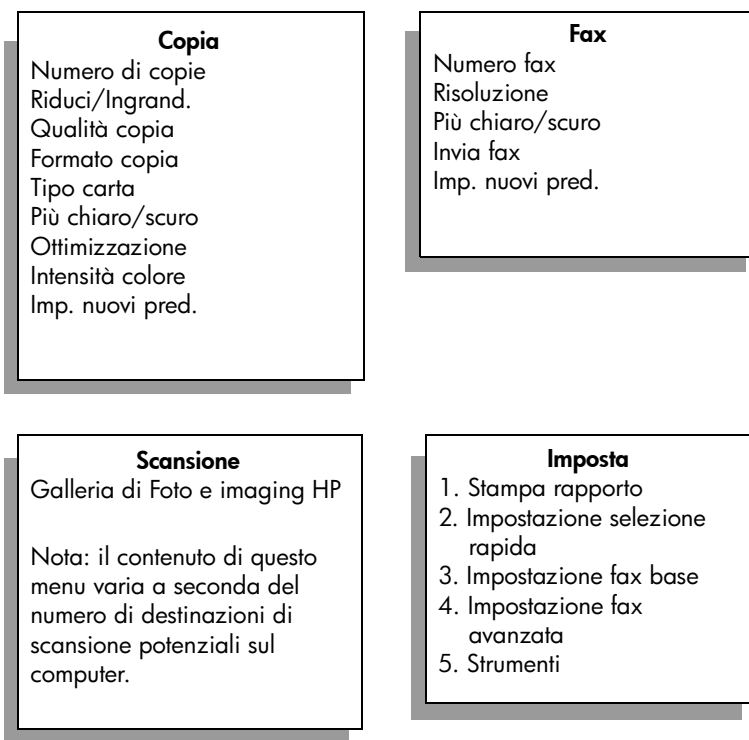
**Copia**
Numero di copie
Riduci/Ingrand.
Qualità copia
Formato copia
Tipo carta
Più chiaro/scuro
Ottimizzazione
Intensità colore
Imp. nuovi pred.

**Fax**
Numero fax
Risoluzione
Più chiaro/scuro
Invia fax
Imp. nuovi pred.

**Scansione**
Galleria di Foto e imaging HP

Nota: il contenuto di questo menu varia a seconda del numero di destinazioni di scansione potenziali sul computer.

**Imposta**
1. Stampa rapporto
2. Impostazione selezione rapida
3. Impostazione fax base
4. Impostazione fax avanzata
5. Strumenti